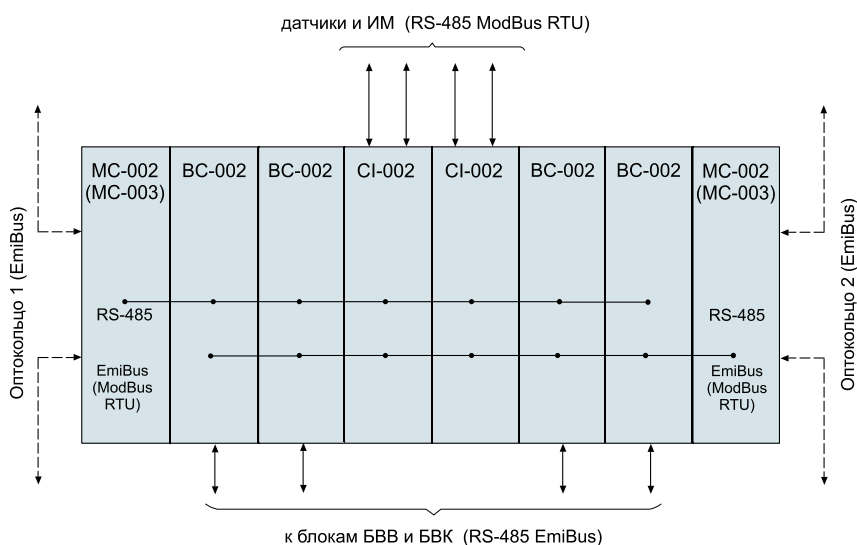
датчики и ИМ (RS-485 ModBus RTU)

Оптокольцо 1 (EmiBus)

MC-002 (MC-003)

RS-485

EmiBus (ModBus RTU)

BC-002

BC-002

CI-002

CI-002

BC-002

BC-002

MC-002 (MC-003)

RS-485

EmiBus (ModBus RTU)

Оптокольцо 2 (EmiBus)

к блокам БВВ и БВК (RS-485 EmiBus)